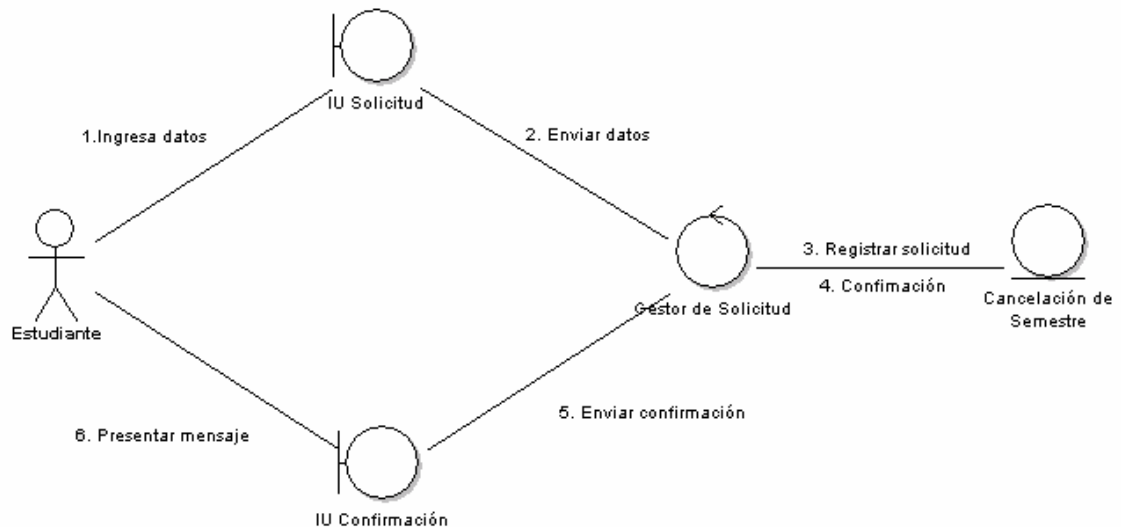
IU Solicitud

1.Ingresa datos

2. Enviar datos

Estudiante

3. Registrar solicitud

4. Confimación

Gestor de Solicitud

Cancelación de Semestre

5. Enviar confirmación

6. Presentar mensaje

IU Confirmación